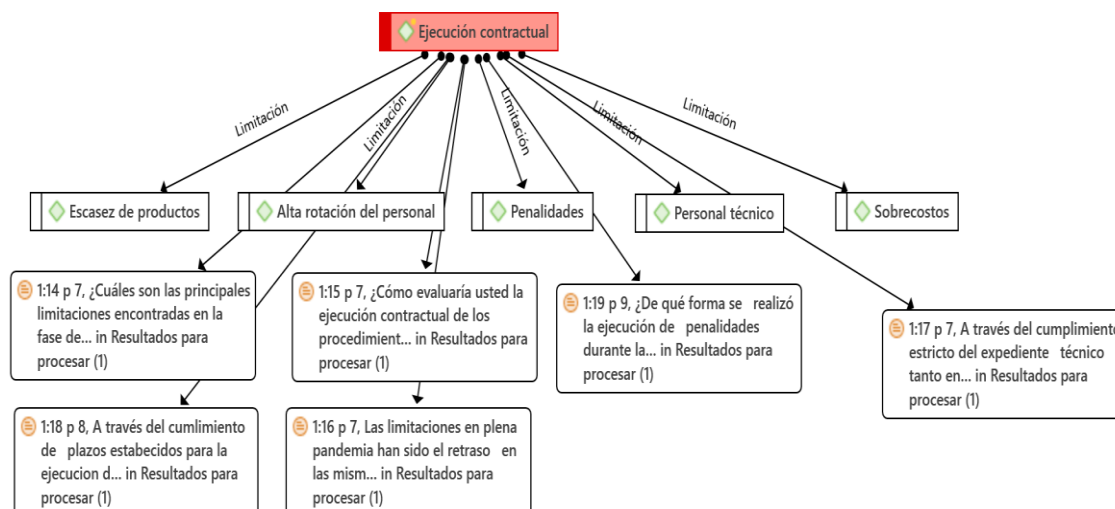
Ejecución contractual

Limitación

Limitación

Limitación

Limitación

Limitación

Escasez de productos

Alta rotación del personal

Penalidades

Personal técnico

Sobrecostos

1:14 p 7, ¿Cuáles son las principales limitaciones encontradas en la fase de... in Resultados para procesar (1)

1:15 p 7, ¿Cómo evaluaría usted la ejecución contractual de los procedimient... in Resultados para procesar (1)

1:19 p 9, ¿De qué forma se realizó la ejecución de penalidades durante la... in Resultados para procesar (1)

1:17 p 7, A través del cumplimiento estricto del expediente técnico tanto en... in Resultados para procesar (1)

1:18 p 8, A través del cumlimiento de plazos estabecidos para la ejecucion d... in Resultados para procesar (1)

1:16 p 7, Las limitaciones en plena pandemia han sido el retraso en las mism... in Resultados para procesar (1)